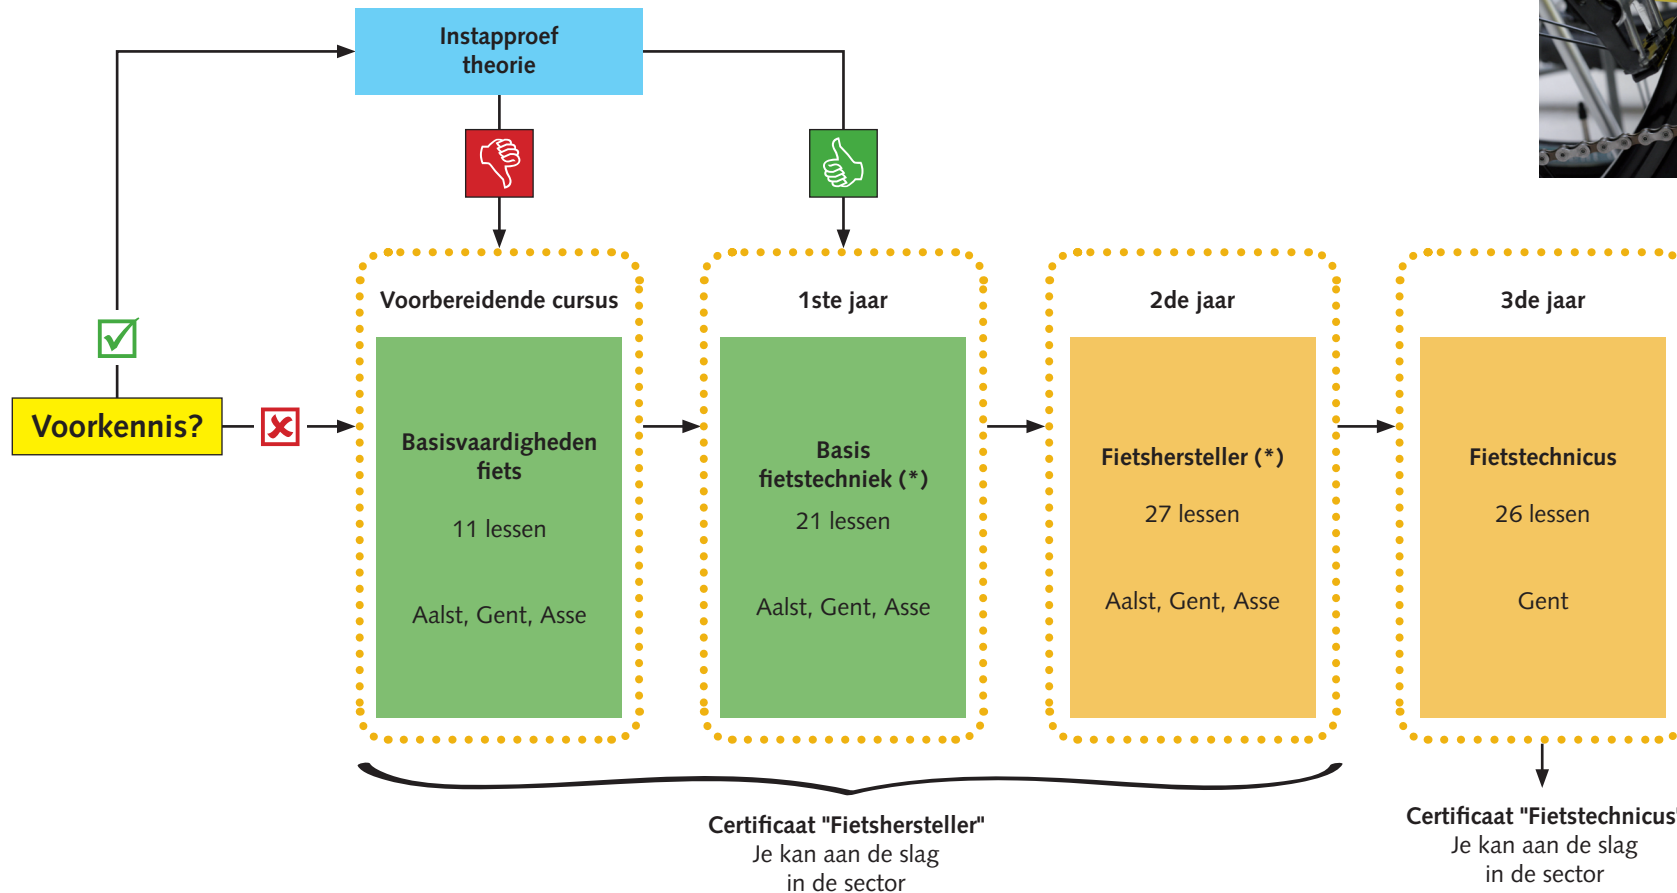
Instapproef theorie

Voorkennis?

Voorbereidende cursus

Basisvaardigheden fiets

11 lessen

Aalst, Gent, Asse

1ste jaar

Basis fietstechniek (*)

21 lessen

Aalst, Gent, Asse

2de jaar

Fietshersteller (*)

27 lessen

Aalst, Gent, Asse

3de jaar

Fietstechnicus

26 lessen

Gent

Certificaat "Fietshersteller"
Je kan aan de slag
in de sector

Certificaat "Fietstechnicus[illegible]
Je kan aan de slag
in de sector